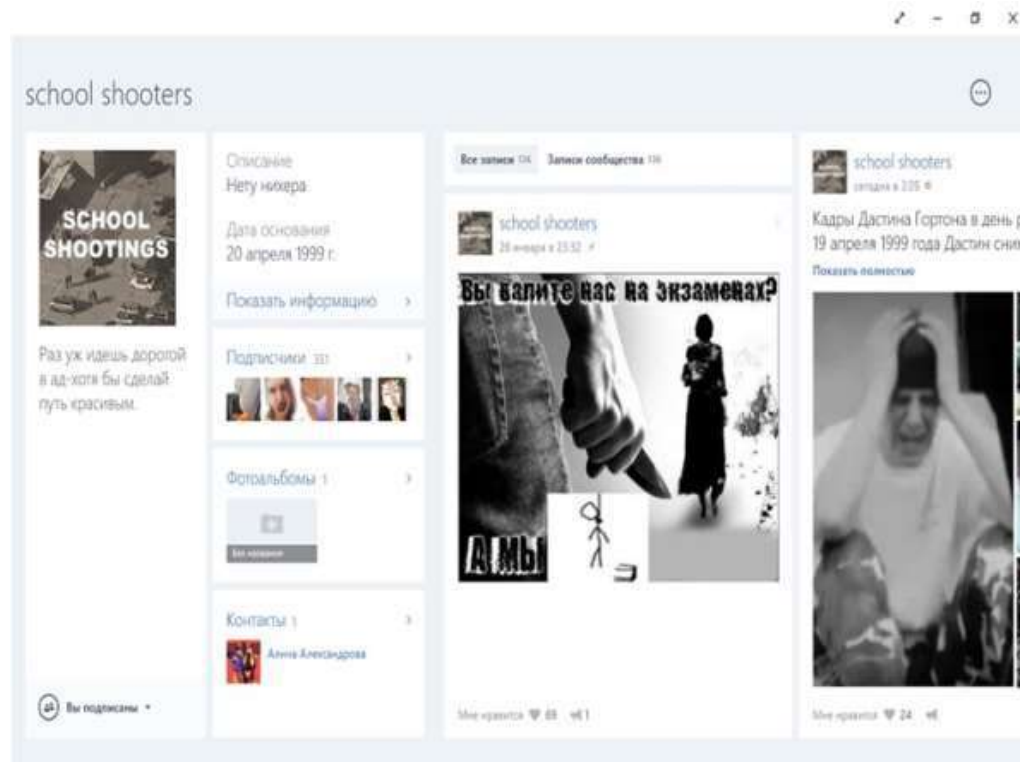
school shooters

SCHOOL SHOOTINGS

Раз уж идешь дорогой в ад-хотя бы сделай путь красивым.

Вы подписаны

Описание
Нету нихера

Дата основания
20 апреля 1999 г.

Показать информацию

Подписчики 331

Фотоальбомы 1

Без названия

Контакты 1

Алина Александрова

Все записи 136 Записи сообщества 136

school shooters
28 января в 23:32

ВЫ ВАЛИТЕ НАС НА ЭКЗАМЕНАХ?

А МЫ

Мне нравится 69 1

school shooters
сегодня в 2:05

Кадры Дастина Гортона в день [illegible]
19 апреля 1999 года Дастин сни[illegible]

Показать полностью

Мне нравится 24